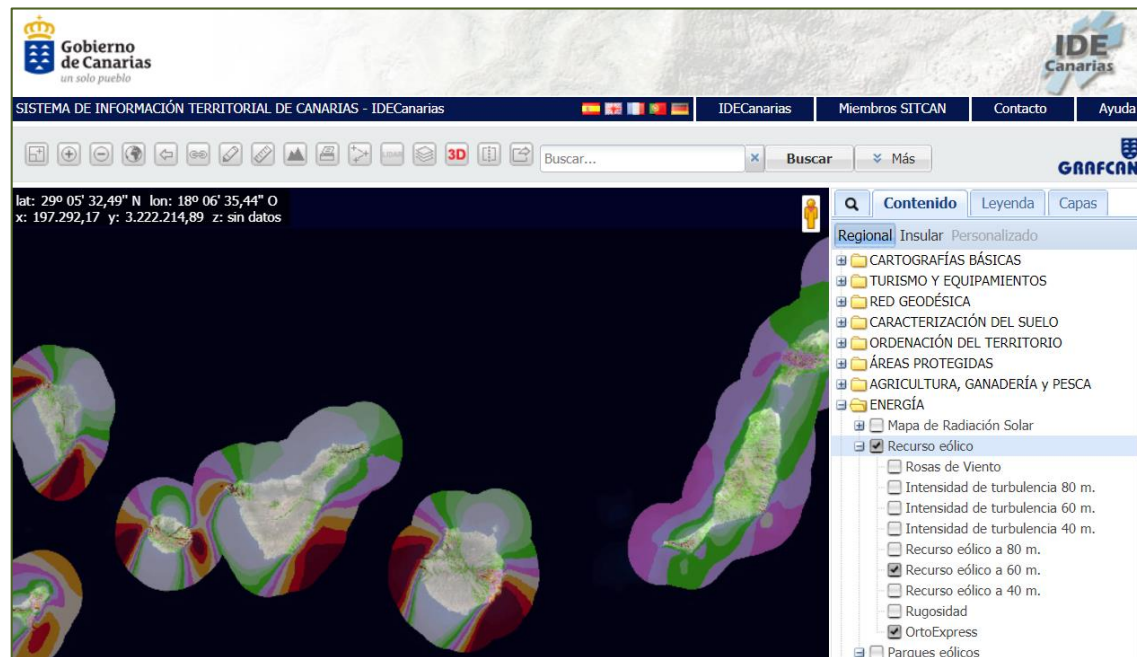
Gobierno de Canarias
un solo pueblo

IDE Canarias

SISTEMA DE INFORMACIÓN TERRITORIAL DE CANARIAS - IDECanarias

IDECanarias | Miembros SITCAN | Contacto | Ayuda

3D

Buscar...

×

Buscar

Más

GRAFCAN

lat: 29º 05' 32,49" N lon: 18º 06' 35,44" O
x: 197.292,17 y: 3.222.214,89 z: sin datos

Contenido | Leyenda | Capas

Regional Insular Personalizado

CARTOGRAFÍAS BÁSICAS
TURISMO Y EQUIPAMIENTOS
RED GEODÉSICA
CARACTERIZACIÓN DEL SUELO
ORDENACIÓN DEL TERRITORIO
ÁREAS PROTEGIDAS
AGRICULTURA, GANADERÍA y PESCA
ENERGÍA
Mapa de Radiación Solar
Recurso eólico
Rosas de Viento
Intensidad de turbulencia 80 m.
Intensidad de turbulencia 60 m.
Intensidad de turbulencia 40 m.
Recurso eólico a 80 m.
Recurso eólico a 60 m.
Recurso eólico a 40 m.
Rugosidad
OrtoExpress
Parques eólicos